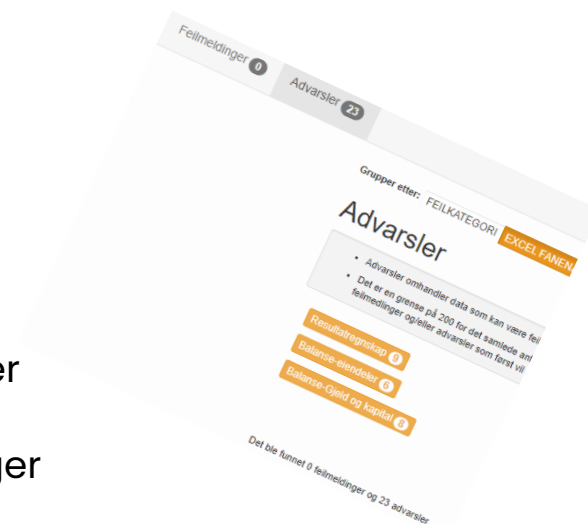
Feilmeldinger 0

Advarsler 23

Grupper etter: FEILKATEGORI EXCEL FANEN

Advarsler

• Advarsler omhandler data som kan være fei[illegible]
• Det er en grense på 200 for det samlede an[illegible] feilmedlinger og/eller advarsler som først vi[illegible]

Resultatregnskap 9

Balanse-eiendeler 6

Balanse-Gjeld og kapital 8

Det ble funnet 0 feilmeldinger og 23 advarsler

er

ger